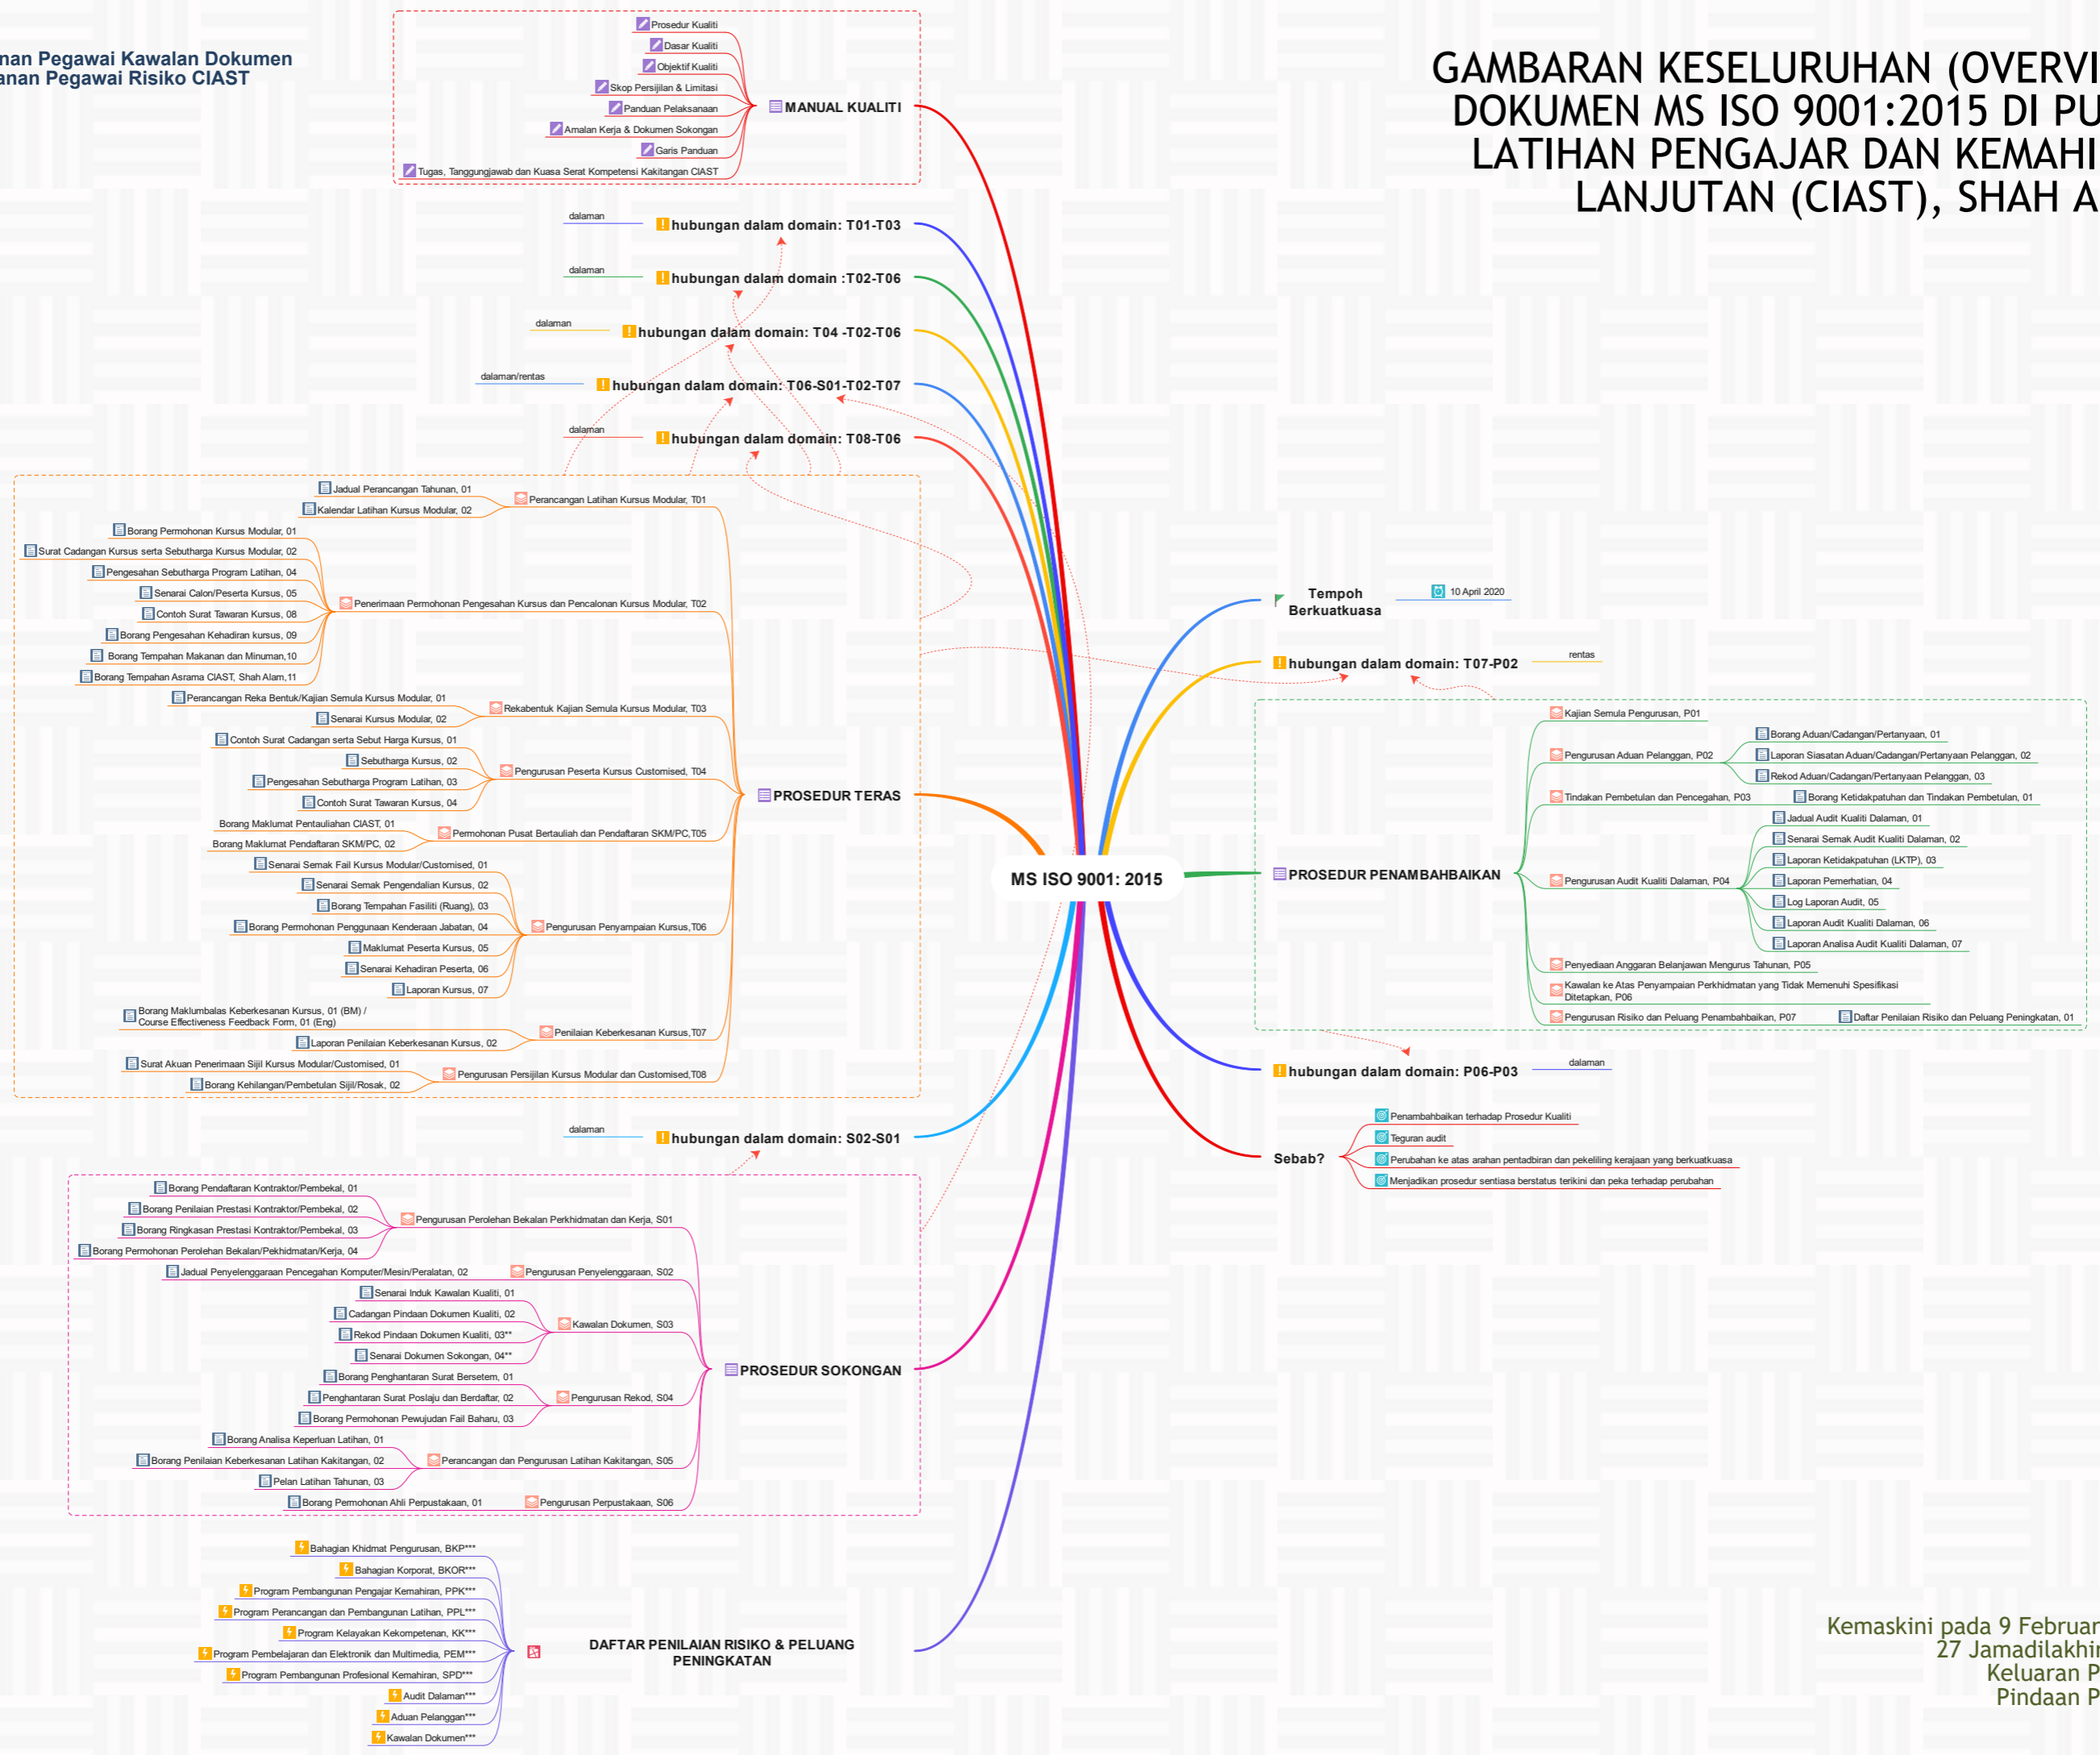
nan Pegawai Kawalan Dokumen
anan Pegawai Risiko CIAST

GAMBARAN KESELURUHAN (OVERVI
DOKUMEN MS ISO 9001:2015 DI PU
LATIHAN PENGAJAR DAN KEMAHI
LANJUTAN (CIAST), SHAH A

MANUAL KUALITI
Prosedur Kualiti
Dasar Kualiti
Objektif Kualiti
Skop Persijilan & Limitasi
Panduan Pelaksanaan
Amalan Kerja & Dokumen Sokongan
Garis Panduan
Tugas, Tanggungjawab dan Kuasa Serat Kompetensi Kakitangan CIAST

dalaman
hubungan dalam domain: T01-T03
dalaman
hubungan dalam domain :T02-T06
dalaman
hubungan dalam domain: T04 -T02-T06
dalaman/rentas
hubungan dalam domain: T06-S01-T02-T07
dalaman
hubungan dalam domain: T08-T06

PROSEDUR TERAS
Perancangan Latihan Kursus Modular, T01
Jadual Perancangan Tahunan, 01
Kalendar Latihan Kursus Modular, 02
Penerimaan Permohonan Pengesahan Kursus dan Pencalonan Kursus Modular, T02
Borang Permohonan Kursus Modular, 01
Surat Cadangan Kursus serta Sebutharga Kursus Modular, 02
Pengesahan Sebutharga Program Latihan, 04
Senarai Calon/Peserta Kursus, 05
Contoh Surat Tawaran Kursus, 08
Borang Pengesahan Kehadiran kursus, 09
Borang Tempahan Makanan dan Minuman,10
Borang Tempahan Asrama CIAST, Shah Alam,11
Rekabentuk Kajian Semula Kursus Modular, T03
Perancangan Reka Bentuk/Kajian Semula Kursus Modular, 01
Senarai Kursus Modular, 02
Pengurusan Peserta Kursus Customised, T04
Contoh Surat Cadangan serta Sebut Harga Kursus, 01
Sebutharga Kursus, 02
Pengesahan Sebutharga Program Latihan, 03
Contoh Surat Tawaran Kursus, 04
Permohonan Pusat Bertauliah dan Pendaftaran SKM/PC,T05
Borang Maklumat Pentauliahan CIAST, 01
Borang Maklumat Pendaftaran SKM/PC, 02
Pengurusan Penyampaian Kursus,T06
Senarai Semak Fail Kursus Modular/Customised, 01
Senarai Semak Pengendalian Kursus, 02
Borang Tempahan Fasiliti (Ruang), 03
Borang Permohonan Penggunaan Kenderaan Jabatan, 04
Maklumat Peserta Kursus, 05
Senarai Kehadiran Peserta, 06
Laporan Kursus, 07
Penilaian Keberkesanan Kursus,T07
Borang Maklumbalas Keberkesanan Kursus, 01 (BM) / Course Effectiveness Feedback Form, 01 (Eng)
Laporan Penilaian Keberkesanan Kursus, 02
Pengurusan Persijilan Kursus Modular dan Customised,T08
Surat Akuan Penerimaan Sijil Kursus Modular/Customised, 01
Borang Kehilangan/Pembetulan Sijil/Rosak, 02

dalaman
hubungan dalam domain: S02-S01

PROSEDUR SOKONGAN
Pengurusan Perolehan Bekalan Perkhidmatan dan Kerja, S01
Borang Pendaftaran Kontraktor/Pembekal, 01
Borang Penilaian Prestasi Kontraktor/Pembekal, 02
Borang Ringkasan Prestasi Kontraktor/Pembekal, 03
Borang Permohonan Perolehan Bekalan/Pekhidmatan/Kerja, 04
Pengurusan Penyelenggaraan, S02
Jadual Penyelenggaraan Pencegahan Komputer/Mesin/Peralatan, 02
Kawalan Dokumen, S03
Senarai Induk Kawalan Kualiti, 01
Cadangan Pindaan Dokumen Kualiti, 02
Rekod Pindaan Dokumen Kualiti, 03**
Senarai Dokumen Sokongan, 04**
Pengurusan Rekod, S04
Borang Penghantaran Surat Bersetem, 01
Penghantaran Surat Poslaju dan Berdaftar, 02
Borang Permohonan Pewujudan Fail Baharu, 03
Perancangan dan Pengurusan Latihan Kakitangan, S05
Borang Analisa Keperluan Latihan, 01
Borang Penilaian Keberkesanan Latihan Kakitangan, 02
Pelan Latihan Tahunan, 03
Pengurusan Perpustakaan, S06
Borang Permohonan Ahli Perpustakaan, 01

DAFTAR PENILAIAN RISIKO & PELUANG PENINGKATAN
Bahagian Khidmat Pengurusan, BKP***
Bahagian Korporat, BKOR***
Program Pembangunan Pengajar Kemahiran, PPK***
Program Perancangan dan Pembangunan Latihan, PPL***
Program Kelayakan Kekompetenan, KK***
Program Pembelajaran dan Elektronik dan Multimedia, PEM***
Program Pembangunan Profesional Kemahiran, SPD***
Audit Dalaman***
Aduan Pelanggan***
Kawalan Dokumen***

MS ISO 9001: 2015

Tempoh Berkuatkuasa
10 April 2020
hubungan dalam domain: T07-P02
rentas

PROSEDUR PENAMBAHBAIKAN
Kajian Semula Pengurusan, P01
Pengurusan Aduan Pelanggan, P02
Borang Aduan/Cadangan/Pertanyaan, 01
Laporan Siasatan Aduan/Cadangan/Pertanyaan Pelanggan, 02
Rekod Aduan/Cadangan/Pertanyaan Pelanggan, 03
Tindakan Pembetulan dan Pencegahan, P03
Borang Ketidakpatuhan dan Tindakan Pembetulan, 01
Pengurusan Audit Kualiti Dalaman, P04
Jadual Audit Kualiti Dalaman, 01
Senarai Semak Audit Kualiti Dalaman, 02
Laporan Ketidakpatuhan (LKTP), 03
Laporan Pemerhatian, 04
Log Laporan Audit, 05
Laporan Audit Kualiti Dalaman, 06
Laporan Analisa Audit Kualiti Dalaman, 07
Penyediaan Anggaran Belanjawan Mengurus Tahunan, P05
Kawalan ke Atas Penyampaian Perkhidmatan yang Tidak Memenuhi Spesifikasi Ditetapkan, P06
Pengurusan Risiko dan Peluang Penambahbaikan, P07
Daftar Penilaian Risiko dan Peluang Peningkatan, 01

hubungan dalam domain: P06-P03
dalaman

Sebab?
Penambahbaikan terhadap Prosedur Kualiti
Teguran audit
Perubahan ke atas arahan pentadbiran dan pekeliling kerajaan yang berkuatkuasa
Menjadikan prosedur sentiasa berstatus terikini dan peka terhadap perubahan

Kemaskini pada 9 Februar
27 Jamadilakhir
Keluaran P
Pindaan P